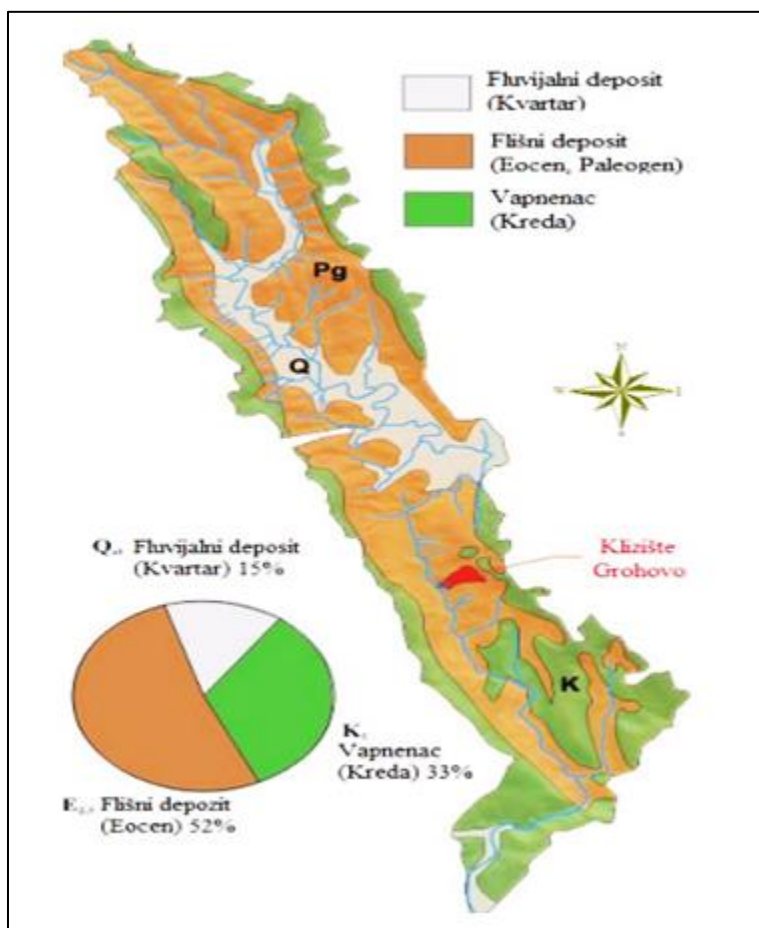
Fluvijalni deposit
(Kvartar)

Flišni deposit
(Eocen, Paleogen)

Vapnenac
(Kreda)

Pg

Q

K

Klizište
Grohovo

Q., Fluvijalni deposit
(Kvartar) 15%

K,
Vapnenac
(Kreda) 33%

E., Flišni depozit
(Eocen) 52%